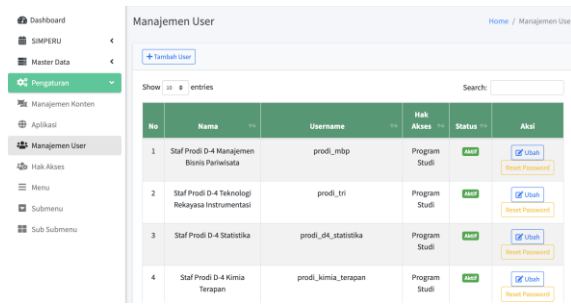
Dashboard
SIMPERU
Master Data
Pengaturan
Manajemen Konten
Aplikasi
Manajemen User
Hak Akses
Menu
Submenu
Sub Submenu

Manajemen User

Home / Manajemen Use

+ Tambah User

Show 10 entries

Search:

| No | Nama | Username | Hak Akses | Status | Aksi |
|---|---|---|---|---|---|
| 1 | Staf Prodi D-4 Manajemen Bisnis Pariwisata | prodi_mbp | Program Studi | Aktif | Ubah Reset Password |
| 2 | Staf Prodi D-4 Teknologi Rekayasa Instrumentasi | prodi_tri | Program Studi | Aktif | Ubah Reset Password |
| 3 | Staf Prodi D-4 Statistika | prodi_d4_statistika | Program Studi | Aktif | Ubah Reset Password |
| 4 | Staf Prodi D-4 Kimia Terapan | prodi_kimia_terapan | Program Studi | Aktif | Ubah Reset Password |